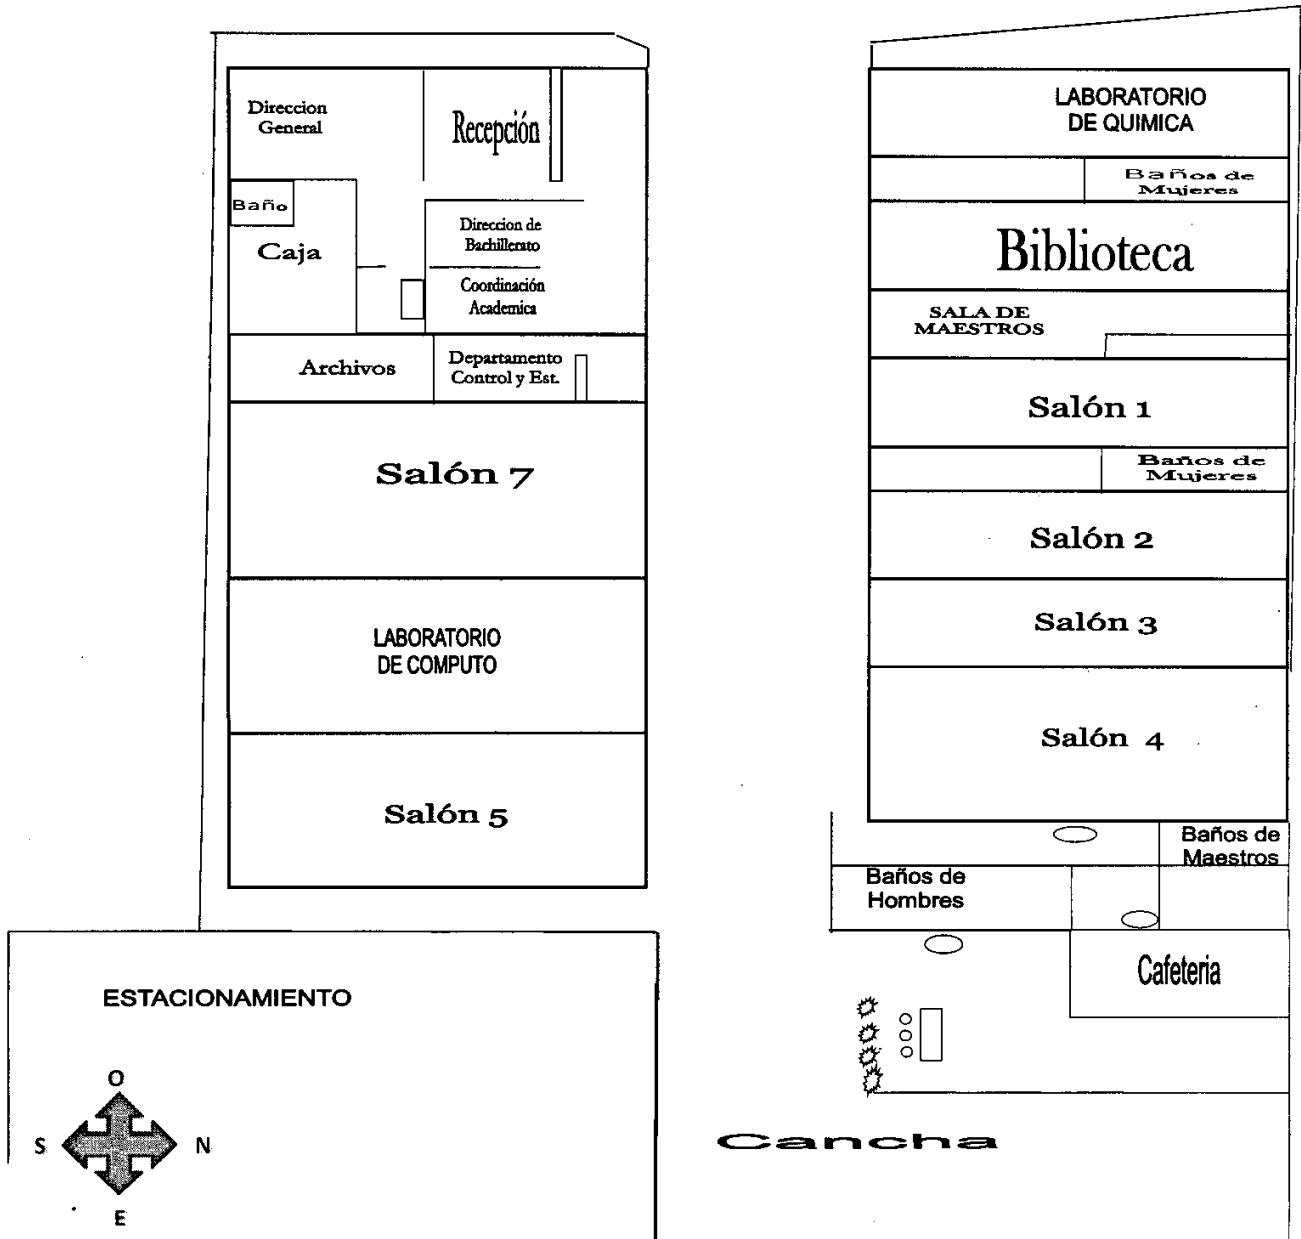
Direccion General

Recepción

Baño

Caja

Direccion de Bachillerato

Coordinación Academica

Archivos

Departamento Control y Est.

Salón 7

LABORATORIO DE COMPUTO

Salón 5

LABORATORIO DE QUIMICA

Baños de Mujeres

Biblioteca

SALA DE MAESTROS

Salón 1

Baños de Mujeres

Salón 2

Salón 3

Salón 4

Baños de Maestros

Baños de Hombres

Cafeteria

ESTACIONAMIENTO

O

S

N

E

Cancha